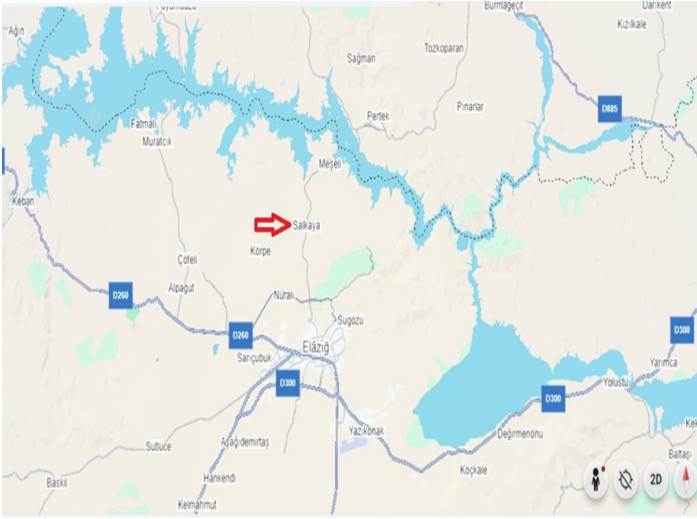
Ağın
Burmageçit
Darıkent
Kızılkale
Sağman
Tozkoparan
Pınarlar
Pertek
D885
Fatmalı
Muratcık
Meşeli
Keban
Salkaya
Korpe
Çöteli
D260
Alpagut
Nürali
Sugözü
D260
Elazığ
Sarıçubuk
D300
D300
Yarımca
Yolüstü
D300
Sutluce
Aşağıdemirtaş
Yazıkonak
Değirmenönü
Koçkale
Hankendi
Baskil
Kelmahmut
Kek
Baltaşı
2D